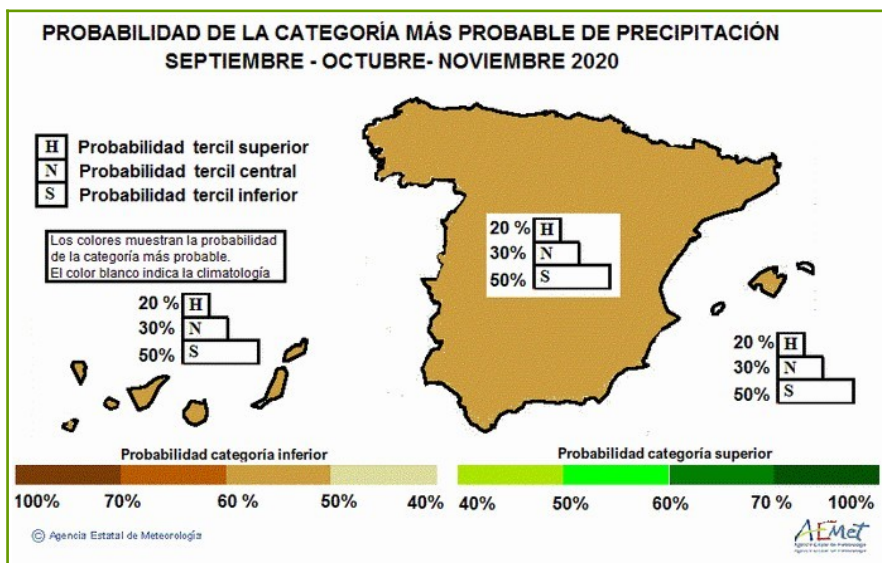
PROBABILIDAD DE LA CATEGORÍA MÁS PROBABLE DE PRECIPITACIÓN
SEPTIEMBRE - OCTUBRE- NOVIEMBRE 2020

H Probabilidad tercil superior
N Probabilidad tercil central
S Probabilidad tercil inferior

Los colores muestran la probabilidad de la categoría más probable. El color blanco indica la climatología

20 % H
30 % N
50 % S

20 % H
30 % N
50 % S

20 % H
30 % N
50 % S

Probabilidad categoría inferior
100% 70% 60 % 50% 40%

Probabilidad categoría superior
40% 50% 60% 70 % 100%

© Agencia Estatal de Meteorología

AEMet
Agencia Estatal de Meteorología
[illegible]